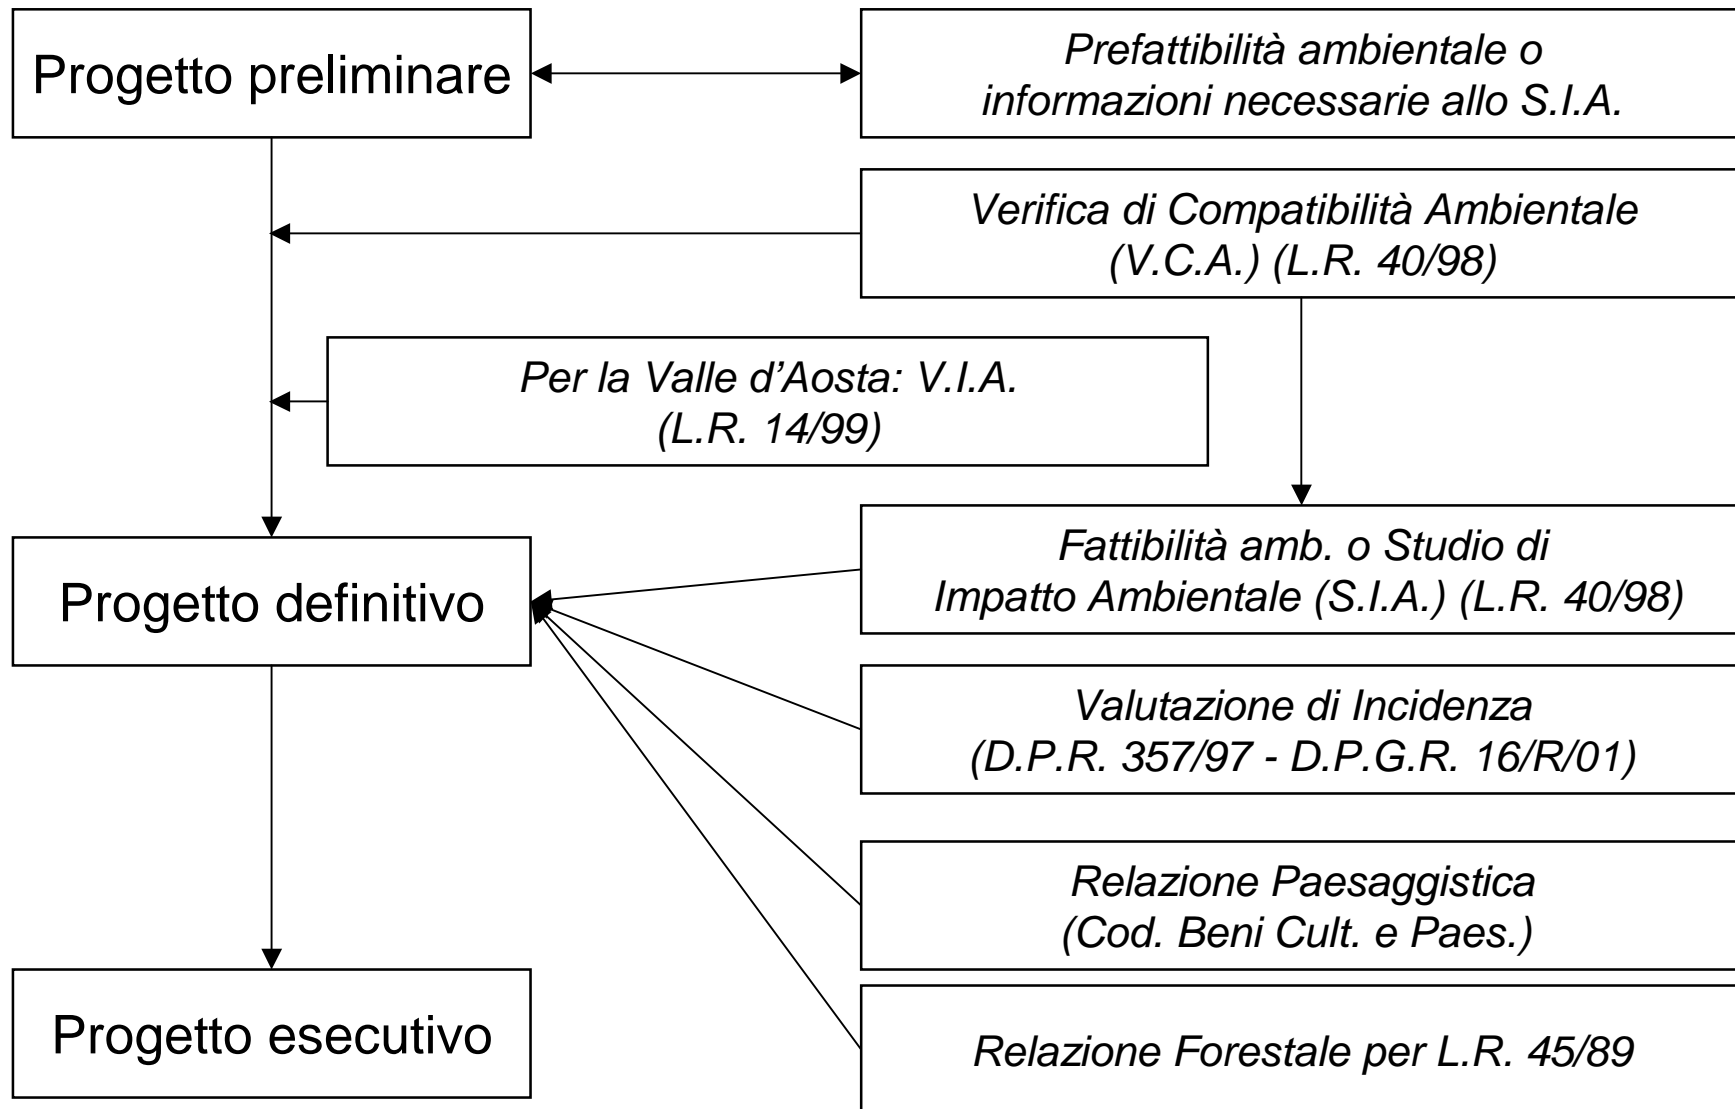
Progetto preliminare

Prefattibilità ambientale o informazioni necessarie allo S.I.A.

Verifica di Compatibilità Ambientale (V.C.A.) (L.R. 40/98)

Per la Valle d'Aosta: V.I.A. (L.R. 14/99)

Progetto definitivo

Fattibilità amb. o Studio di Impatto Ambientale (S.I.A.) (L.R. 40/98)

Valutazione di Incidenza (D.P.R. 357/97 - D.P.G.R. 16/R/01)

Relazione Paesaggistica (Cod. Beni Cult. e Paes.)

Progetto esecutivo

Relazione Forestale per L.R. 45/89